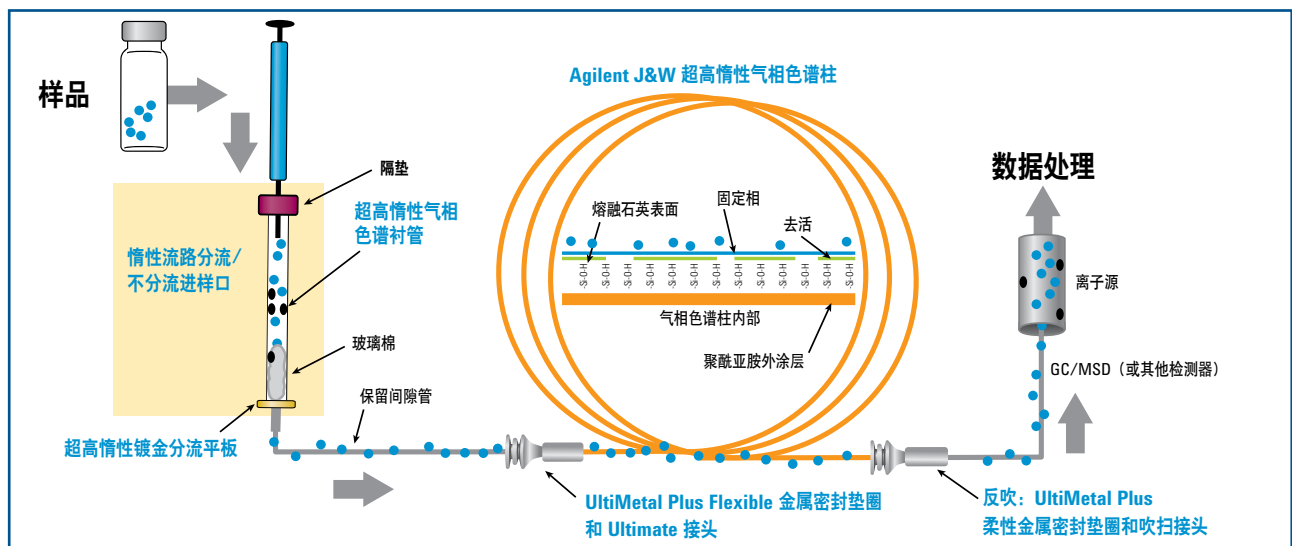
样品

隔垫

超高惰性气相色谱衬管

惰性流路分流/不分流进样口

玻璃棉

保留间隙管

超高惰性镀金分流平板

Agilent J&W 超高惰性气相色谱柱

熔融石英表面

固定相

去活

S-O-H S-O-H S-O-H S-O-H S-O-H S-O-H S-O-H S-O-H S-O-H S-O-H S-O-H S-O-H

气相色谱柱内部

聚酰亚胺外涂层

数据处理

离子源

GC/MSD（或其他检测器）

UltiMetal Plus Flexible 金属密封垫圈和 Ultimate 接头

反吹：UltiMetal Plus 柔性金属密封垫圈和吹扫接头